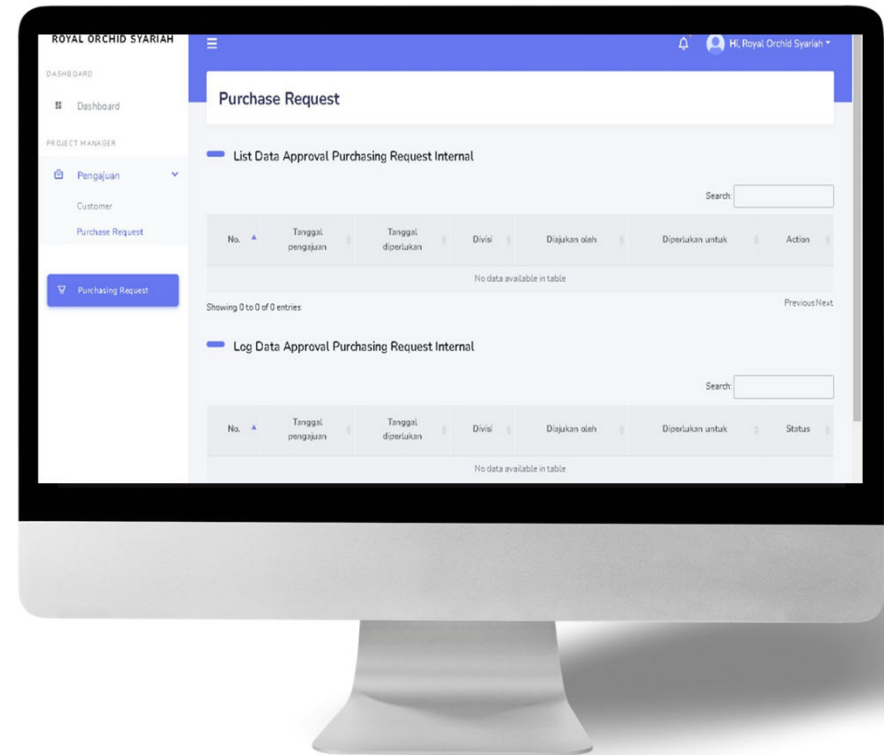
ROYAL ORCHID SYARIAH

DASHBOARD

Dashboard

PROJECT MANAGER

Pengajuan

Customer

Purchase Request

Purchasing Request

Hi, Royal Orchid Syariah

Purchase Request

List Data Approval Purchasing Request Internal

Search:

| No. | Tanggal pengajuan | Tanggal diperlukan | Divisi | Diajukan oleh | Diperlukan untuk | Action |
|---|---|---|---|---|---|---|
| No data available in table | | | | | | |

Showing 0 to 0 of 0 entries

Previous Next

Log Data Approval Purchasing Request Internal

Search:

| No. | Tanggal pengajuan | Tanggal diperlukan | Divisi | Diajukan oleh | Diperlukan untuk | Status |
|---|---|---|---|---|---|---|
| No data available in table | | | | | | |